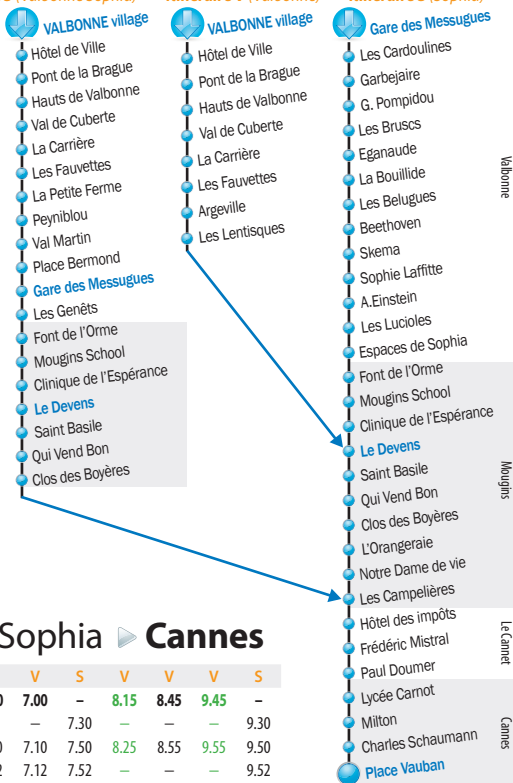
VALBONNE village
Hôtel de Ville
Pont de la Brague
Hauts de Valbonne
Val de Cuberte
La Carrière
Les Fauvettes
La Petite Ferme
Peyniblou
Val Martin
Place Bermond
Gare des Messugues
Les Genêts
Font de l'Orme
Mougins School
Clinique de l'Espérance
Le Devens
Saint Basile
Qui Vend Bon
Clos des Boyères

VALBONNE village
Hôtel de Ville
Pont de la Brague
Hauts de Valbonne
Val de Cuberte
La Carrière
Les Fauvettes
Argeville
Les Lentisques

Gare des Messugues
Les Cardoulines
Garbejaire
G. Pompidou
Les Bruscs
Eganaude
La Bouillide
Les Belugues
Beethoven
Skema
Sophie Laffitte
A.Einstein
Les Lucioles
Espaces de Sophia
Font de l'Orme
Mougins School
Clinique de l'Espérance
Le Devens
Saint Basile
Qui Vend Bon
Clos des Boyères
L'Orangeraie
Notre Dame de vie
Les Campelières
Hôtel des impôts
Frédéric Mistral
Paul Doumer
Lycée Carnot
Milton
Charles Schaumann
Place Vauban

Valbonne
Mougins
Le Cannet
Cannes

Sophia ▶ Cannes

| V | S | V | V | V | S |
|---|---|---|---|---|---|
| 7.00 | – | 8.15 | 8.45 | 9.45 | – |
| – | 7.30 | – | – | – | 9.30 |
| 7.10 | 7.50 | 8.25 | 8.55 | 9.55 | 9.50 |
| 7.12 | 7.52 | – | – | – | 9.52 |